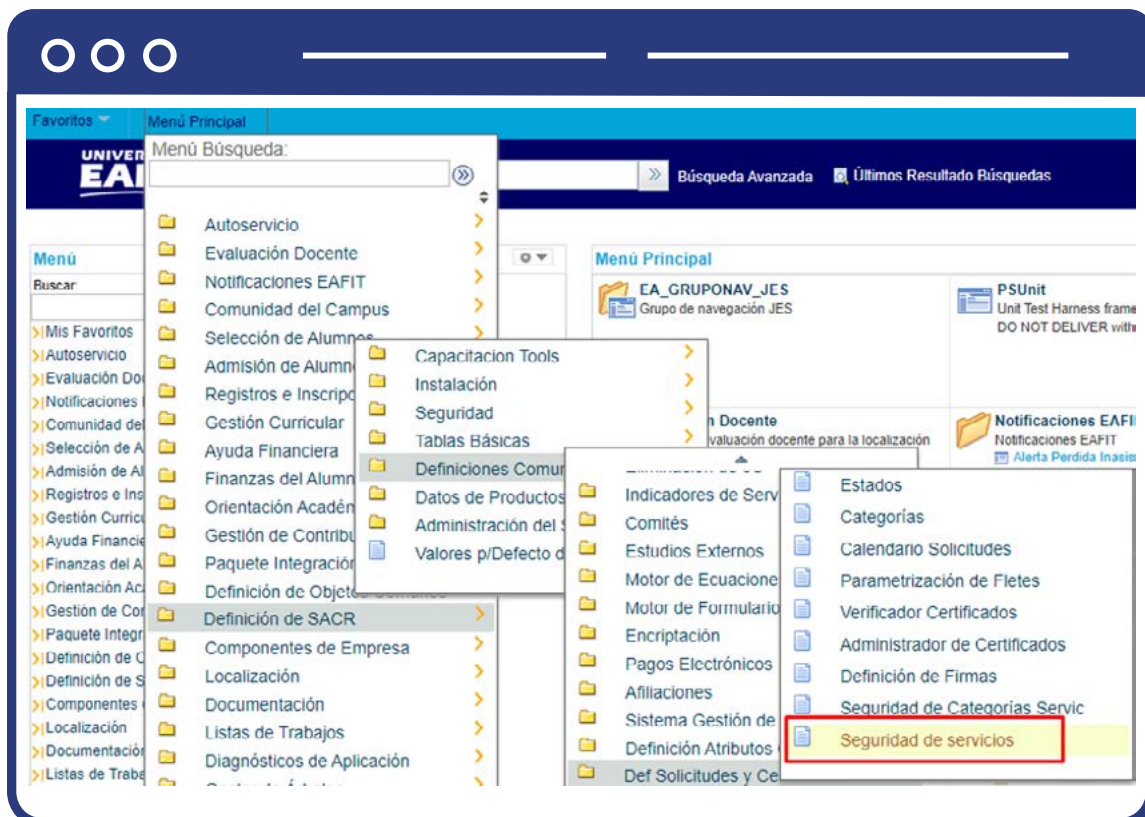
Favoritos   Menú Principal

UNIVER EA

Menú Búsqueda:

Búsqueda Avanzada   Últimos Resultado Búsquedas

Menú
Buscar
Mis Favoritos
Autoservicio
Evaluación Do
Notificaciones
Comunidad d
Selección de A
Admisión de A
Registros e Ins
Gestión Curric
Ayuda Financie
Finanzas del A
Orientación Ac
Gestión de Co
Paquete Integr
Definición de C
Definición de S
Componentes
Localización
Documentación
Listas de Traba

Autoservicio
Evaluación Docente
Notificaciones EAFIT
Comunidad del Campus
Selección de Alumnos
Admisión de Alumn
Registros e Inscripc
Gestión Curricular
Ayuda Financiera
Finanzas del Alumn
Orientación Acadén
Gestión de Contribu
Paquete Integración
Definición de Objeto
Definición de SACR
Componentes de Empresa
Localización
Documentación
Listas de Trabajos
Diagnósticos de Aplicación

Capacitacion Tools
Instalación
Seguridad
Tablas Básicas
Definiciones Comun
Datos de Productos
Administración del S
Valores p/Defecto d

Indicadores de Serv
Comités
Estudios Externos
Motor de Ecuacione
Motor de Formulario
Encriptación
Pagos Electrónicos
Afiliaciones
Sistema Gestión de
Definición Atributos
Def Solicitudes y Ce

Estados
Categorías
Calendario Solicitudes
Parametrización de Fletes
Verificador Certificados
Administrador de Certificados
Definición de Firmas
Seguridad de Categorías Servic
Seguridad de servicios

Menú Principal
EA_GRUPONAV_JES
Grupo de navegación JES
PSUnit
Unit Test Harness frame
DO NOT DELIVER with
n Docente
valuación docente para la localización
Notificaciones EAFI
Notificaciones EAFIT
Alerta Perdida Inasis